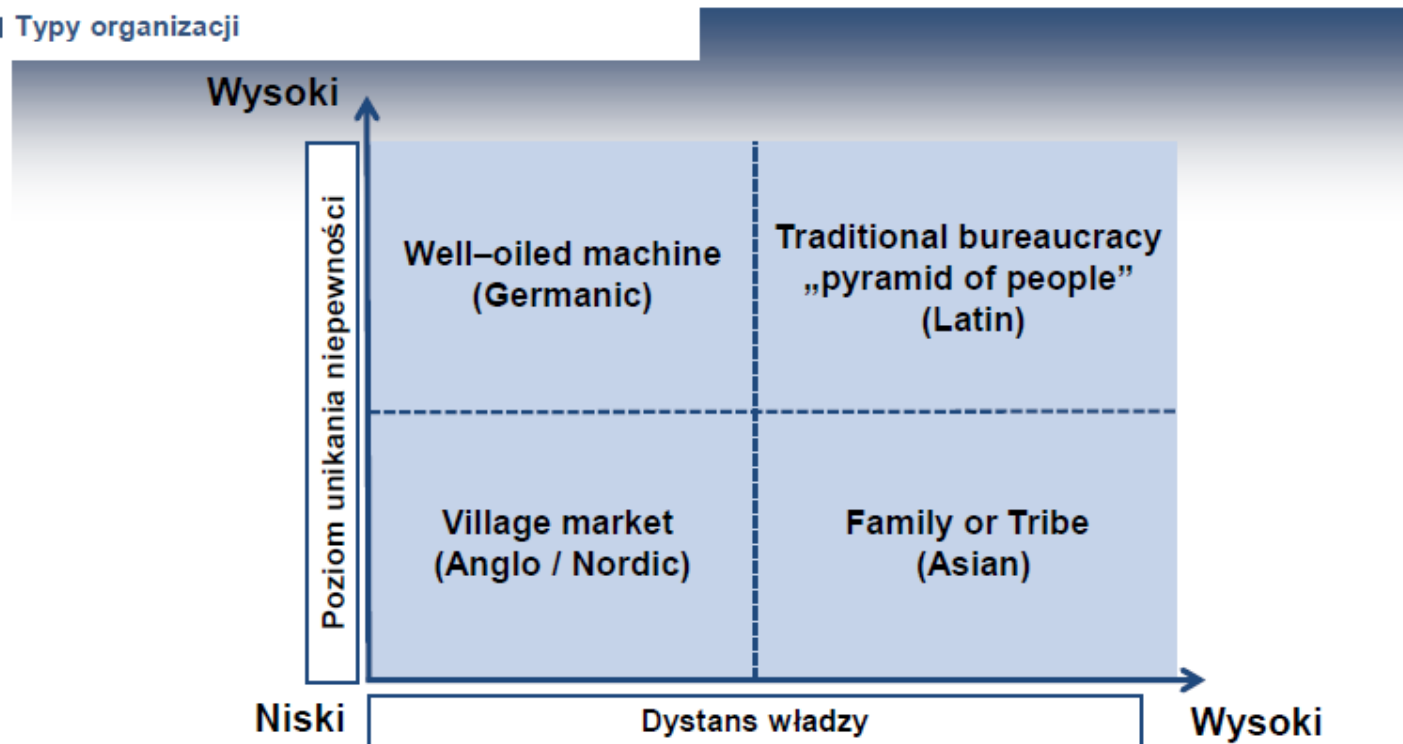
Typy organizacji

Wysoki

Poziom unikania niepewności

Well–oiled machine
(Germanic)

Traditional bureaucracy
„pyramid of people”
(Latin)

Village market
(Anglo / Nordic)

Family or Tribe
(Asian)

Niski

Dystans władzy

Wysoki